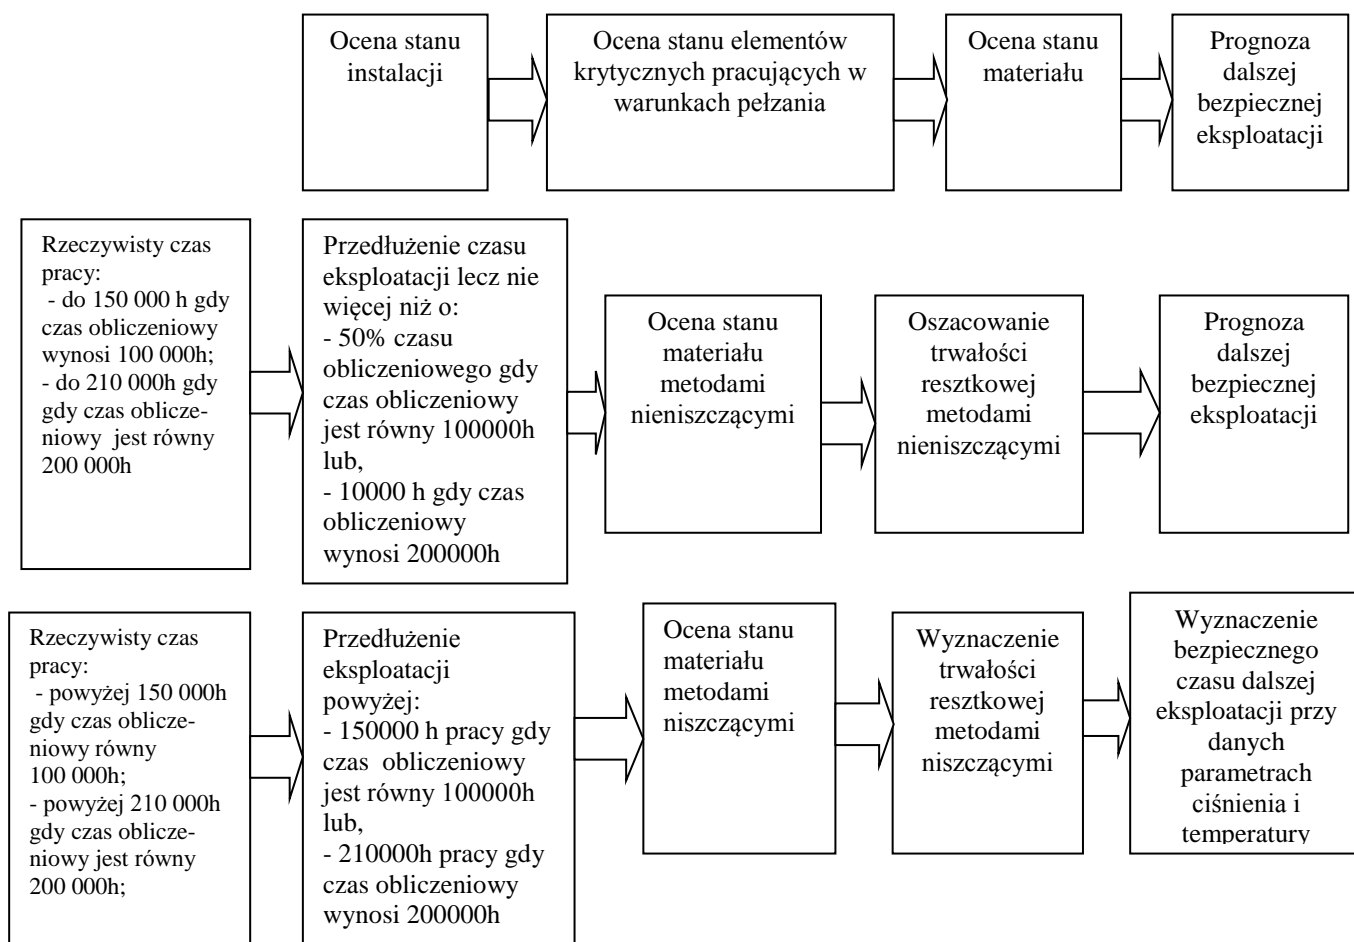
Ocena stanu instalacji

Ocena stanu elementów krytycznych pracujących w warunkach pełzania

Ocena stanu materiału

Prognoza dalszej bezpiecznej eksploatacji

Rzeczywisty czas pracy:
- do 150 000 h gdy czas obliczeniowy wynosi 100 000h;
- do 210 000h gdy gdy czas obliczeniowy jest równy 200 000h

Przedłużenie czasu eksploatacji lecz nie więcej niż o:
- 50% czasu obliczeniowego gdy czas obliczeniowy jest równy 100000h lub,
- 10000 h gdy czas obliczeniowy wynosi 200000h

Ocena stanu materiału metodami nieniszczącymi

Oszacowanie trwałości resztkowej metodami nieniszczącymi

Prognoza dalszej bezpiecznej eksploatacji

Rzeczywisty czas pracy:
- powyżej 150 000h gdy czas obliczeniowy równy 100 000h;
- powyżej 210 000h gdy czas obliczeniowy jest równy 200 000h;

Przedłużenie eksploatacji powyżej:
- 150000 h pracy gdy czas obliczeniowy jest równy 100000h lub,
- 210000h pracy gdy czas obliczeniowy wynosi 200000h

Ocena stanu materiału metodami niszczącymi

Wyznaczenie trwałości resztkowej metodami niszczącymi

Wyznaczenie bezpiecznego czasu dalszej eksploatacji przy danych parametrach ciśnienia i temperatury